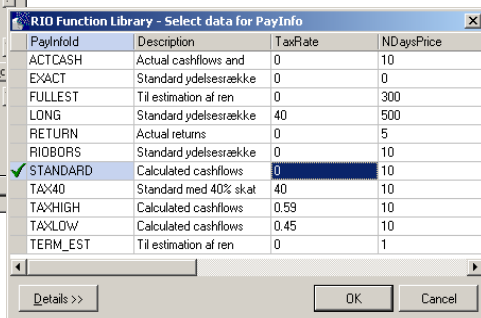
RIO Function Library - Select data for PayInfo

| PayInfoId | Description | TaxRate | NDaysPrice |
|---|---|---|---|
| ACTCASH | Actual cashflows and | 0 | 10 |
| EXACT | Standard ydelsesrække | 0 | 0 |
| FULLEST | Til estimation af ren | 0 | 300 |
| LONG | Standard ydelsesrække | 40 | 500 |
| RETURN | Actual returns | 0 | 5 |
| RIOBORS | Standard ydelsesrække | 0 | 10 |
| STANDARD | Calculated cashflows | 0 | 10 |
| TAX40 | Standard med 40% skat | 40 | 10 |
| TAXHIGH | Calculated cashflows | 0.59 | 10 |
| TAXLOW | Calculated cashflows | 0.45 | 10 |
| TERM_EST | Til estimation af ren | 0 | 1 |

Details >>

OK

Cancel